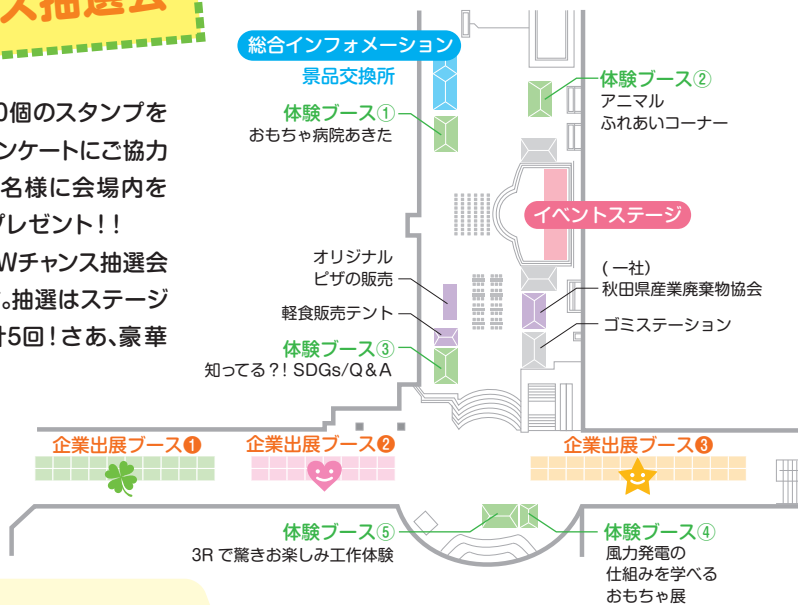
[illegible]抽選会

0個のスタンプを
ンケートにご協力
名様に会場内を
プレゼント!!
Wチャンス抽選会
。抽選はステージ
計5回!さあ、豪華

総合インフォメーション
景品交換所
体験ブース①
おもちゃ病院あきた
体験ブース②
アニマル
ふれあいコーナー
イベントステージ
オリジナル
ピザの販売
軽食販売テント
(一社)
秋田県産業廃棄物協会
ゴミステーション
体験ブース③
知ってる?! SDGs/Q&A
企業出展ブース❶
企業出展ブース❷
企業出展ブース❸
体験ブース⑤
3Rで驚きお楽しみ工作体験
体験ブース④
風力発電の
仕組みを学べる
おもちゃ展